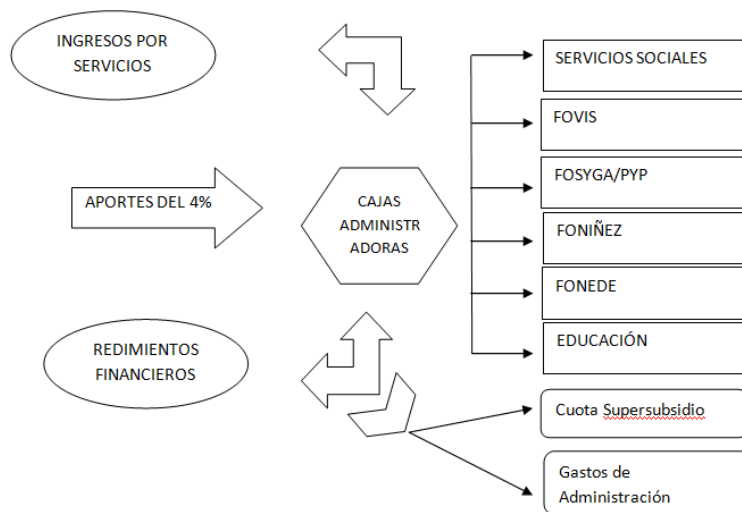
INGRESOS POR SERVICIOS

APORTES DEL 4%

CAJAS ADMINISTR ADORAS

REDIMIENTOS FINANCIEROS

SERVICIOS SOCIALES

FOVIS

FOSYGA/PYP

FONIÑEZ

FONEDE

EDUCACIÓN

Cuota Supersubsidio

Gastos de Administración